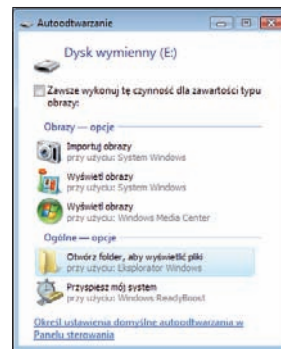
Autoodtwarzanie

Dysk wymienny (E:)

Zawsze wykonuj tę czynność dla zawartości typu obrazy:

Obrazy — opcje

Importuj obrazy
przy użyciu: System Windows

Wyświetl obrazy
przy użyciu: System Windows

Wyświetl obrazy
przy użyciu: Windows Media Center

Ogólne — opcje

Otwórz folder, aby wyświetlić pliki
przy użyciu: Eksplorator Windows

Przyspiesz mój system
przy użyciu: Windows ReadyBoost

Określ ustawienia domyślne autoodtwarzania w Panelu sterowania